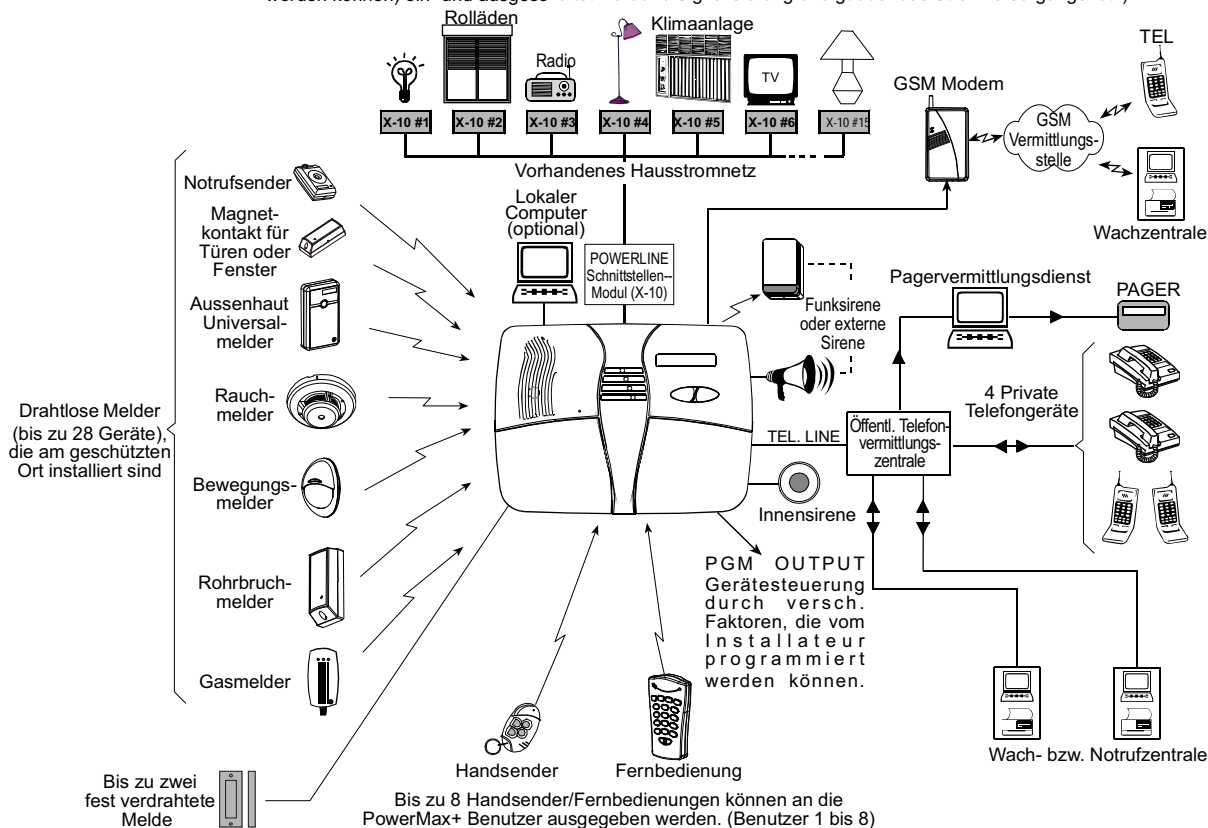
werden können, ein- und ausgesc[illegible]

Rolläden

Klimaanlage

Radio

TV

TEL

X-10 #1

X-10 #2

X-10 #3

X-10 #4

X-10 #5

X-10 #6

X-10 #15

GSM Modem

GSM Vermittlungs-stelle

Vorhandenes Hausstromnetz

Wachzentrale

Notrufsender

Lokaler Computer (optional)

Magnet-kontakt für Türen oder Fenster

POWERLINE Schnittstellen-Modul (X-10)

Pagervermittlungsdienst

PAGER

Aussenhaut Universal-melder

Funksirene oder externe Sirene

4 Private Telefongeräte

Rauch-melder

Drahtlose Melder (bis zu 28 Geräte), die am geschützten Ort installiert sind

TEL. LINE

Öffentl. Telefon-vermittlungs-zentrale

Bewegungs-melder

Innensirene

PGM OUTPUT Gerätesteuerung durch versch. Faktoren, die vom Installateur programmiert werden können.

Rohrbruch-melder

Gasmelder

Wach- bzw. Notrufzentrale

Bis zu zwei fest verdrahtete Melde

Handsender

Fernbedienung

Bis zu 8 Handsender/Fernbedienungen können an die PowerMax+ Benutzer ausgegeben werden. (Benutzer 1 bis 8)